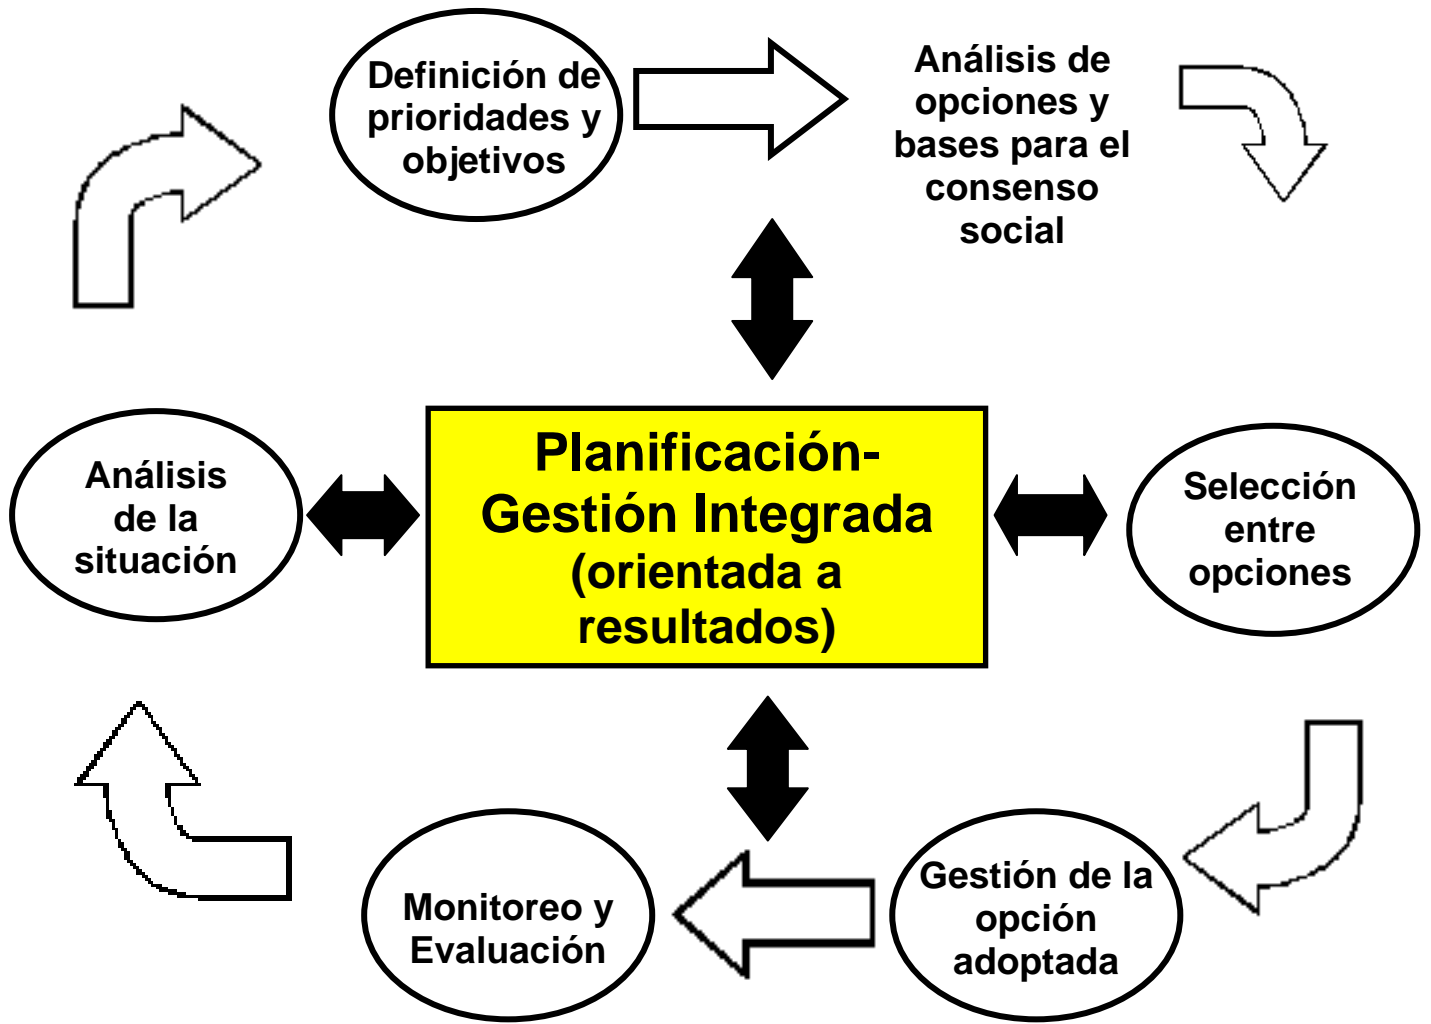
Definición de prioridades y objetivos

Análisis de opciones y bases para el consenso social

Análisis de la situación

Planificación-Gestión Integrada (orientada a resultados)

Selección entre opciones

Monitoreo y Evaluación

Gestión de la opción adoptada